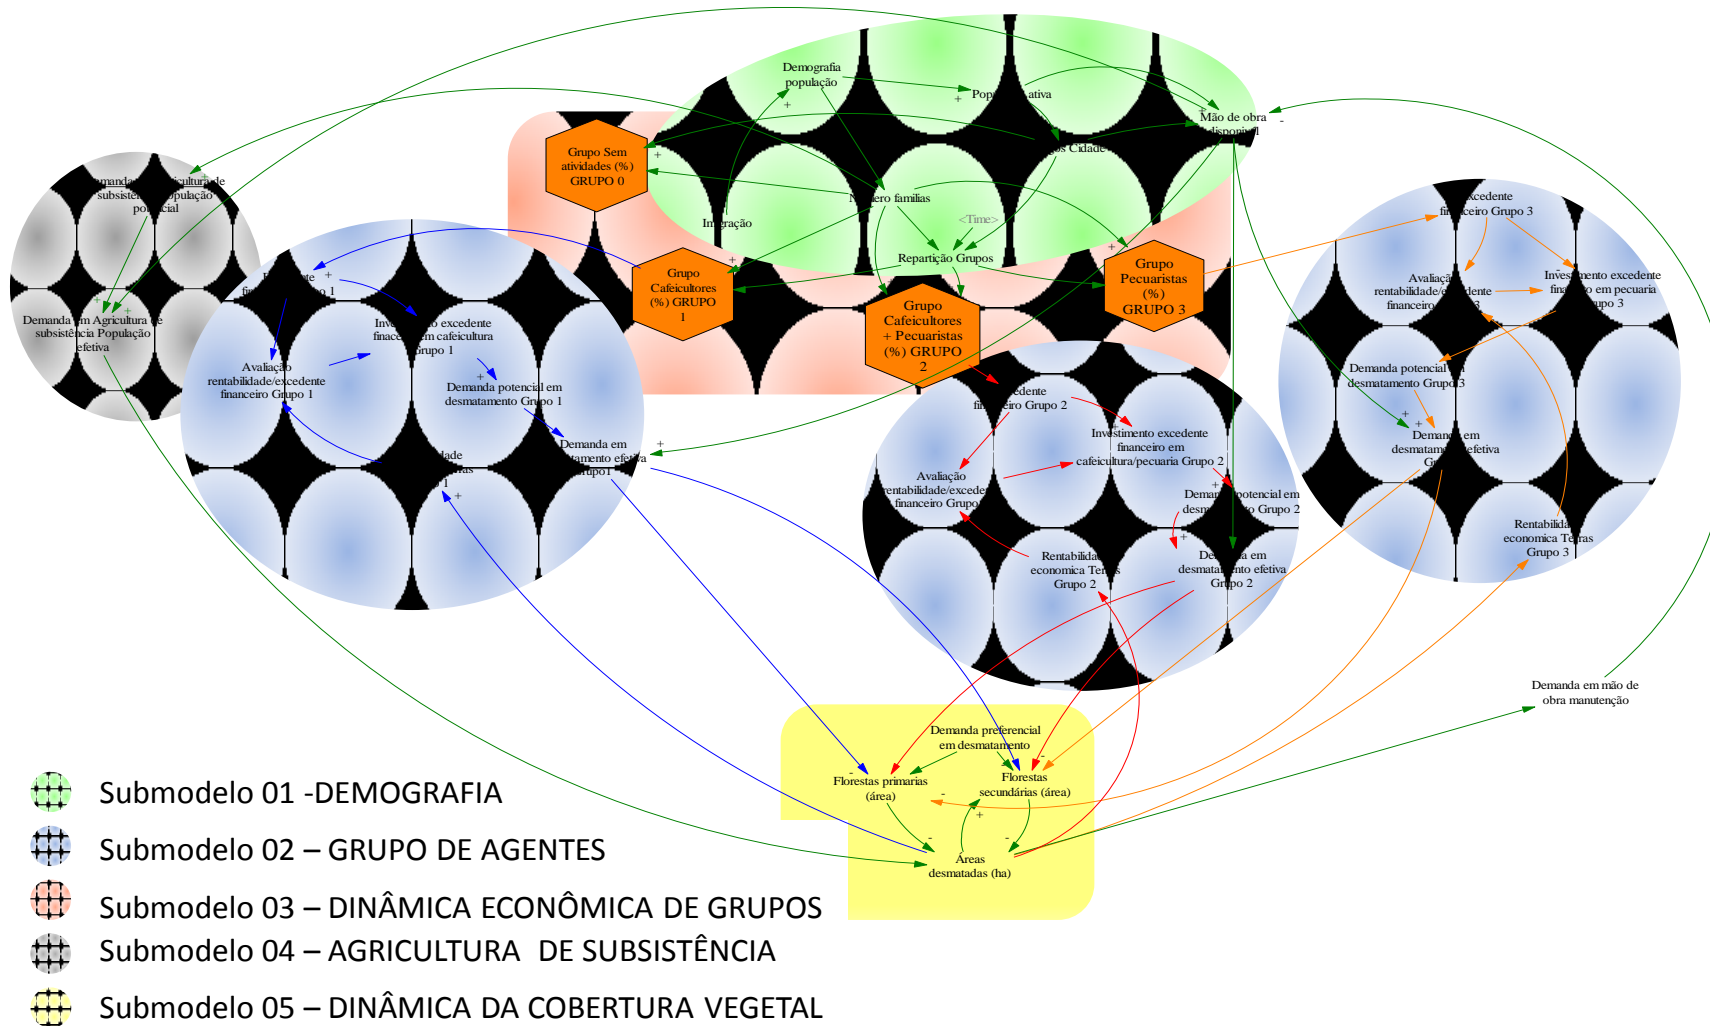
Demografia população

Pop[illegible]ativa

Mão de obra disponível

Grupo Sem atividades (%) GRUPO 0

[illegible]os Cidade

Número famílias

Imigração

<Time>

Repartição Grupos

Grupo Cafeicultores (%) GRUPO 1

Grupo Cafeicultores + Pecuaristas (%) GRUPO 2

Grupo Pecuaristas (%) GRUPO 3

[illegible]manda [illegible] Agricultura de subsistência População potencial

Demanda em Agricultura de subsistência População efetiva

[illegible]te fi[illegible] 1

Investimento excedente financeiro em cafeicultura Grupo 1

Avaliação rentabilidade/excedente financeiro Grupo 1

Demanda potencial em desmatamento Grupo 1

Demanda em desmatamento efetiva Grupo1

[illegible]dade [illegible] 1

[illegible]cedente fi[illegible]ceiro Grupo 2

Investimento excedente financeiro em cafeicultura/pecuaria Grupo 2

Avaliação rentabilidade/excede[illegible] financeiro Grupo

Demanda potencial em desm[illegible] Grupo 2

Rentabilida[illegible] economica Ter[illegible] Grupo 2

Demanda em desmatamento efetiva Grupo 2

Excedente financeiro Grupo 3

Avaliação rentabilidade/excedente financeiro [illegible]3

Investimento excedente financeiro em pecuaria Grupo 3

Demanda potencial em desmatamento Grupo 3

Demanda em desmatamento efetiva Grupo 3

Rentabilidade economica Terras Grupo 3

Demanda em mão de obra manutenção

Demanda preferencial em desmatamento

Florestas primarias (área)

Florestas secundárias (área)

Áreas desmatadas (ha)

Submodelo 01 -DEMOGRAFIA

Submodelo 02 – GRUPO DE AGENTES

Submodelo 03 – DINÂMICA ECONÔMICA DE GRUPOS

Submodelo 04 – AGRICULTURA DE SUBSISTÊNCIA

Submodelo 05 – DINÂMICA DA COBERTURA VEGETAL